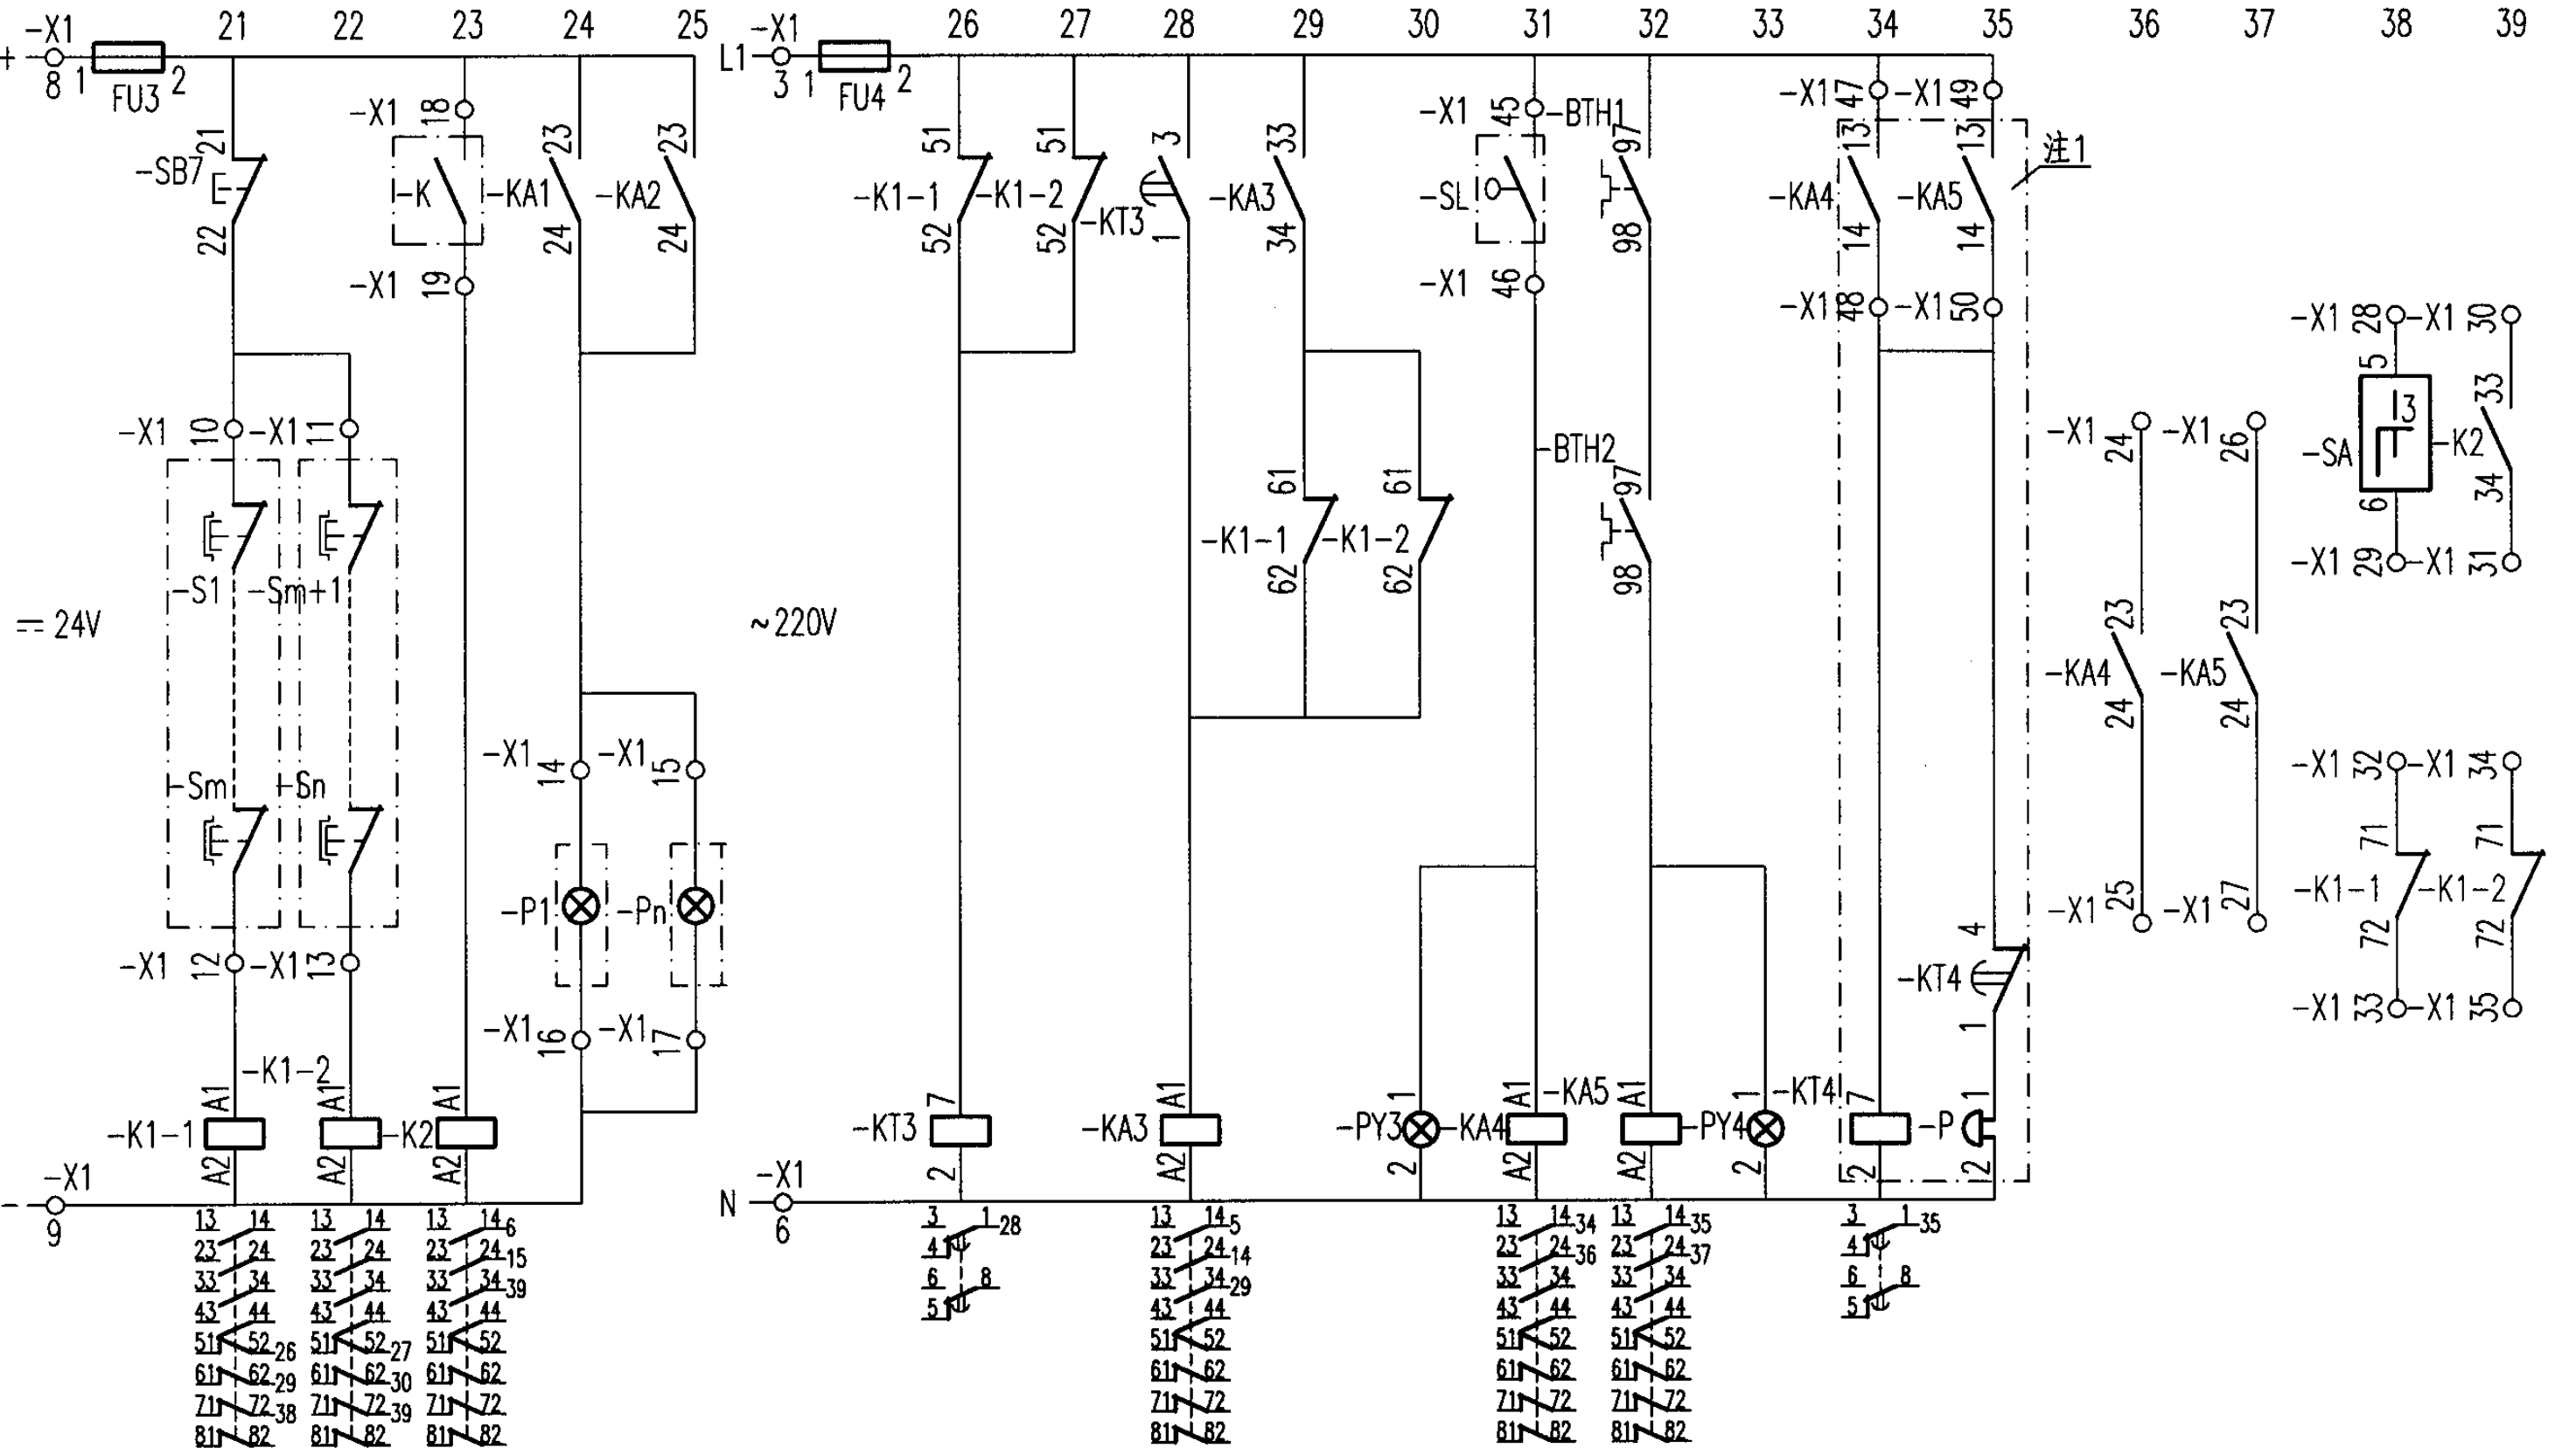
+ −X1 8 1 FU3 2
21 22 23 24 25
−X1 L1 3 1 FU4 2
26 27 28 29 30 31 32 33 34 35 36 37 38 39

21 −SB7 22
−X1 18 −K −KA1 −X1 19
23 −KA1 24
23 −KA2 24
−X1 10 −X1 11
−S1 −Sm+1
−Sm −Sn
−X1 12 −X1 13
= 24V
−X1 14 −X1 15
−P1 −Pn
−X1 16 −X1 17
−K1−2
A1 −K1−1 A2
A1 A2 −K2
A1 A2
−X1 9 −

13 14
23 24
33 34
43 44
51 52 26
61 62 29
71 72 38
81 82

13 14
23 24
33 34
43 44
51 52 27
61 62 30
71 72 39
81 82

13 14 6
23 24 15
33 34 39
43 44
51 52
61 62
71 72
81 82

51 −K1−1 52
51 −K1−2 52 −KT3
3 1
33 −KA3 34
61 −K1−1 62
61 −K1−2 62
~220V
−X1 45 −BTH1
−SL
−X1 46
−BTH2
97 98
97 98
−X1 47 −X1 49
13 −KA4 14
13 −KA5 14
−X1 48 −X1 50
注1
4 −KT4 1
7 −KT3 2
A1 −KA3 A2
1 −PY3 2
−KA4 A1 −KA5 A2
A1 A2 −PY4
1 −KT4 2
7 2 −P 1 2
−X1 N 6

3 1 28
4
6 8
5

13 14 5
23 24 14
33 34 29
43 44
51 52
61 62
71 72
81 82

13 14 34
23 24 36
33 34
43 44
51 52
61 62
71 72
81 82

13 14 35
23 24 37
33 34
43 44
51 52
61 62
71 72
81 82

3 1 35
4
6 8
5

−X1 24 −X1 26
23 −KA4 24
23 −KA5 24
−X1 25 −X1 27

−X1 28 −X1 30
5 −SA 6 3
33 −K2 34
−X1 29 −X1 31
−X1 32 −X1 34
71 −K1−1 72
71 −K1−2 72
−X1 33 −X1 35